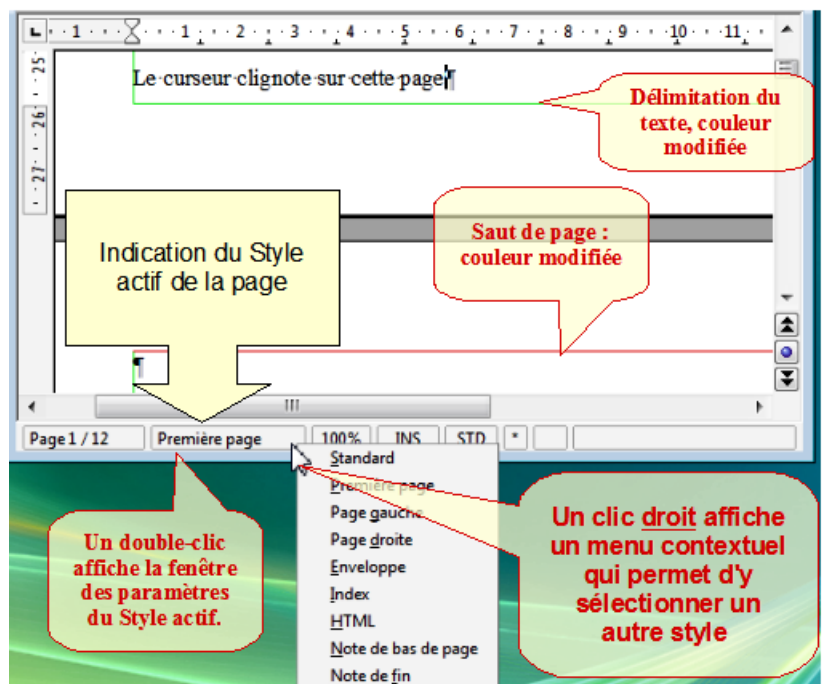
L · 1 · · · 1 · · · 2 · · · 3 · · · 4 · · · 5 · · · 6 · · · 7 · · · 8 · · · 9 · · · 10 · · · 11

25
26
27

Le curseur clignote sur cette page

Délimitation du texte, couleur modifiée

Indication du Style actif de la page

Saut de page : couleur modifiée

Page 1 / 12 | Première page | 100% | INS | STD | *

Standard
Première page
Page gauche
Page droite
Enveloppe
Index
HTML
Note de bas de page
Note de fin

Un double-clic affiche la fenêtre des paramètres du Style actif.

Un clic droit affiche un menu contextuel qui permet d'y sélectionner un autre style